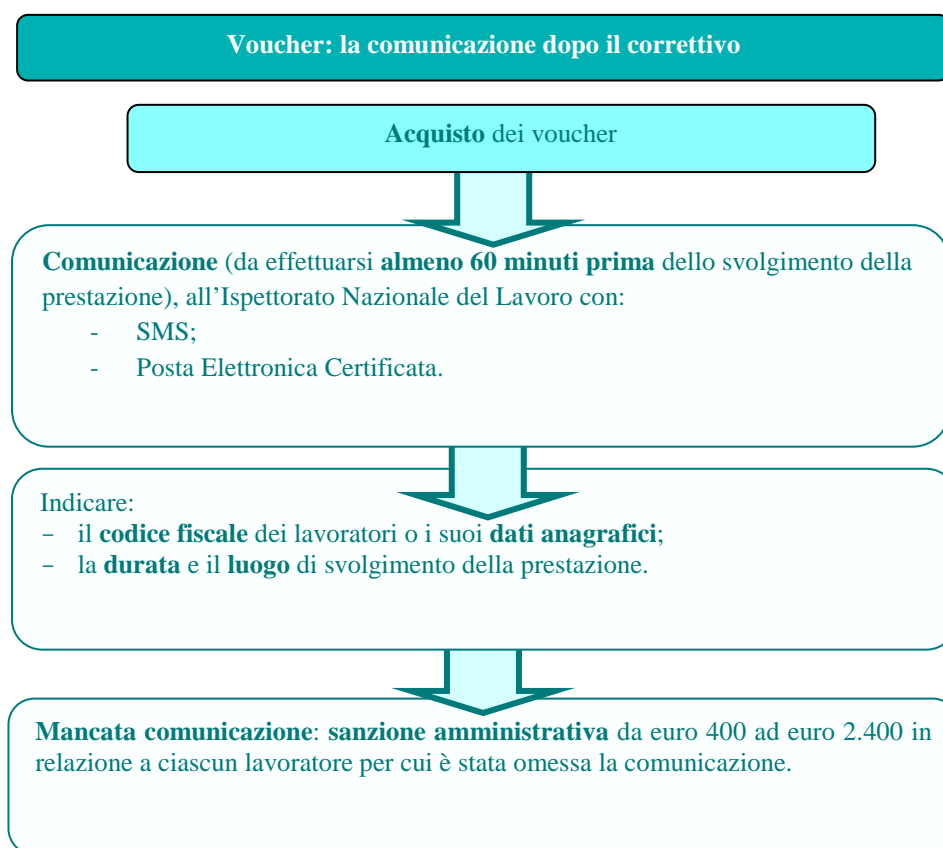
Voucher: la comunicazione dopo il correttivo

Acquisto dei voucher

Comunicazione (da effettuarsi almeno 60 minuti prima dello svolgimento della prestazione), all'Ispettorato Nazionale del Lavoro con:
- SMS;
- Posta Elettronica Certificata.

Indicare:
- il codice fiscale dei lavoratori o i suoi dati anagrafici;
- la durata e il luogo di svolgimento della prestazione.

Mancata comunicazione: sanzione amministrativa da euro 400 ad euro 2.400 in relazione a ciascun lavoratore per cui è stata omessa la comunicazione.